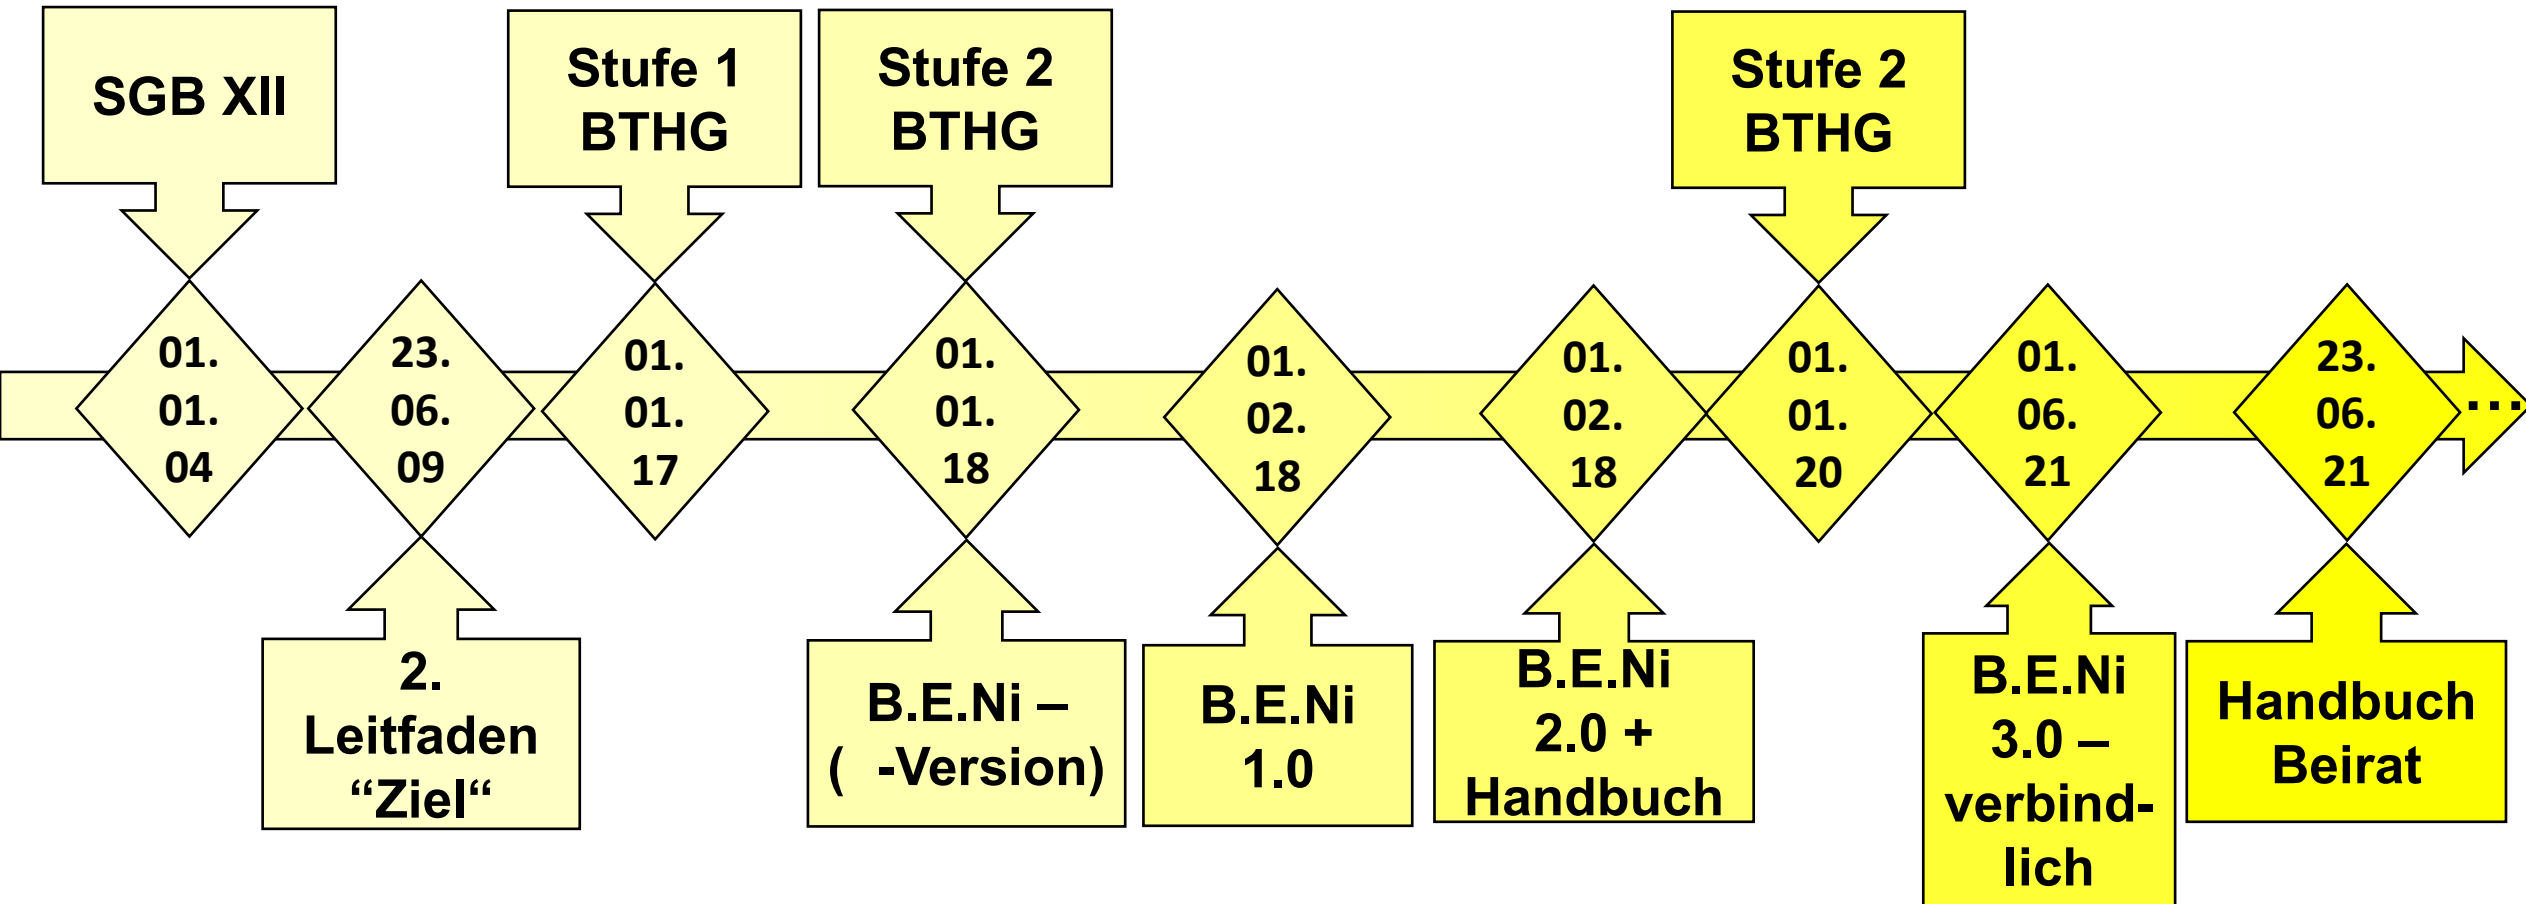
SGB XII

Stufe 1 BTHG

Stufe 2 BTHG

Stufe 2 BTHG

01. 01. 04

23. 06. 09

01. 01. 17

01. 01. 18

01. 02. 18

01. 02. 18

01. 01. 20

01. 06. 21

23. 06. 21

...

2. Leitfaden “Ziel“

B.E.Ni – ( -Version)

B.E.Ni 1.0

B.E.Ni 2.0 + Handbuch

B.E.Ni 3.0 – verbindlich

Handbuch Beirat